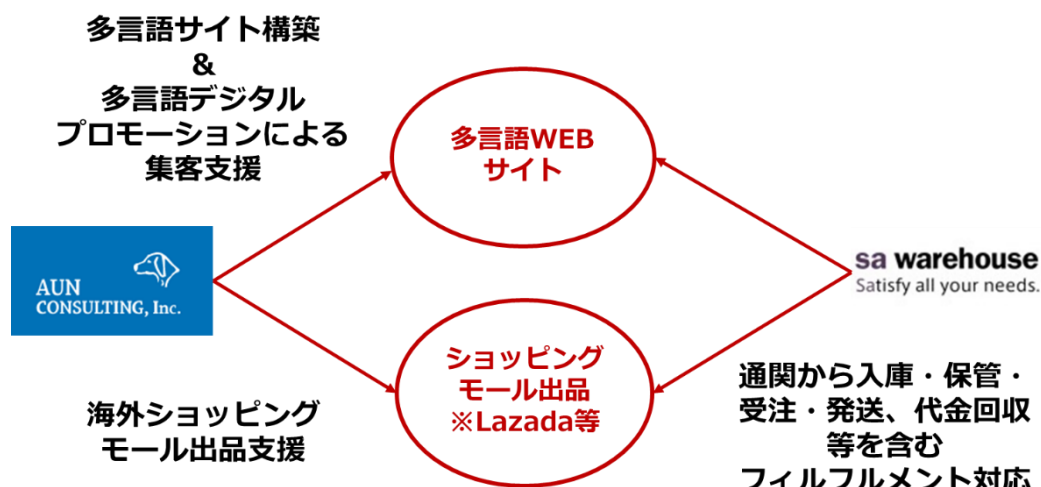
多言語サイト構築
&
多言語デジタル
プロモーションによる
集客支援

AUN
CONSULTING, Inc.

多言語WEB
サイト

ショッピング
モール出品
※Lazada等

sa warehouse
Satisfy all your needs.

海外ショッピング
モール出品支援

通関から入庫・保管・
受注・発送、代金回収
等を含む
フィルフルメント対応